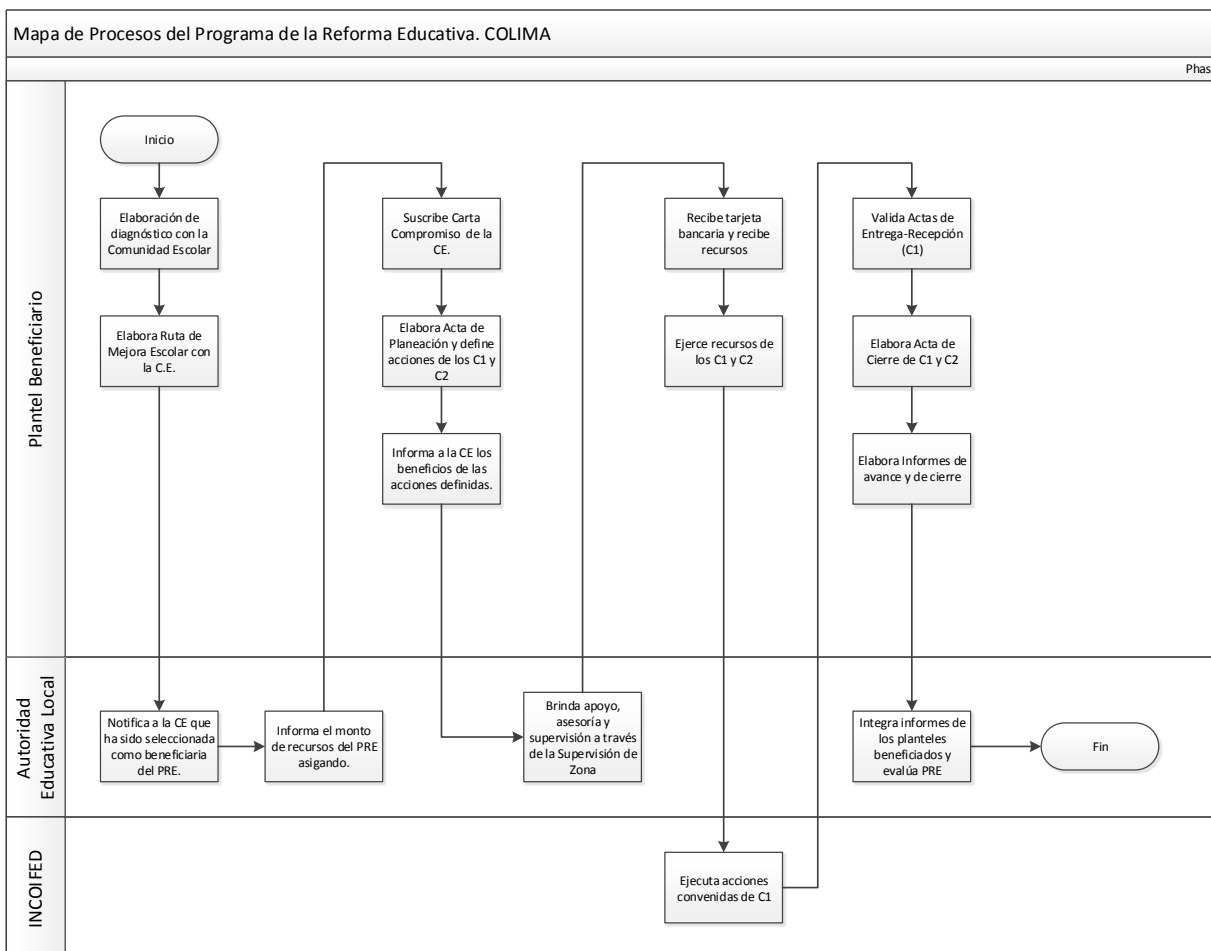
Mapa de Procesos del Programa de la Reforma Educativa. COLIMA

Phas

Plantel Beneficiario

Inicio

Elaboración de diagnóstico con la Comunidad Escolar

Elabora Ruta de Mejora Escolar con la C.E.

Suscribe Carta Compromiso de la CE.

Elabora Acta de Planeación y define acciones de los C1 y C2

Informa a la CE los beneficios de las acciones definidas.

Recibe tarjeta bancaria y recibe recursos

Ejerce recursos de los C1 y C2

Valida Actas de Entrega-Recepción (C1)

Elabora Acta de Cierre de C1 y C2

Elabora Informes de avance y de cierre

Autoridad Educativa Local

Notifica a la CE que ha sido seleccionada como beneficiaria del PRE.

Informa el monto de recursos del PRE asigando.

Brinda apoyo, asesoría y supervisión a través de la Supervisión de Zona

Integra informes de los planteles beneficiados y evalúa PRE

Fin

INCOIFED

Ejecuta acciones convenidas de C1